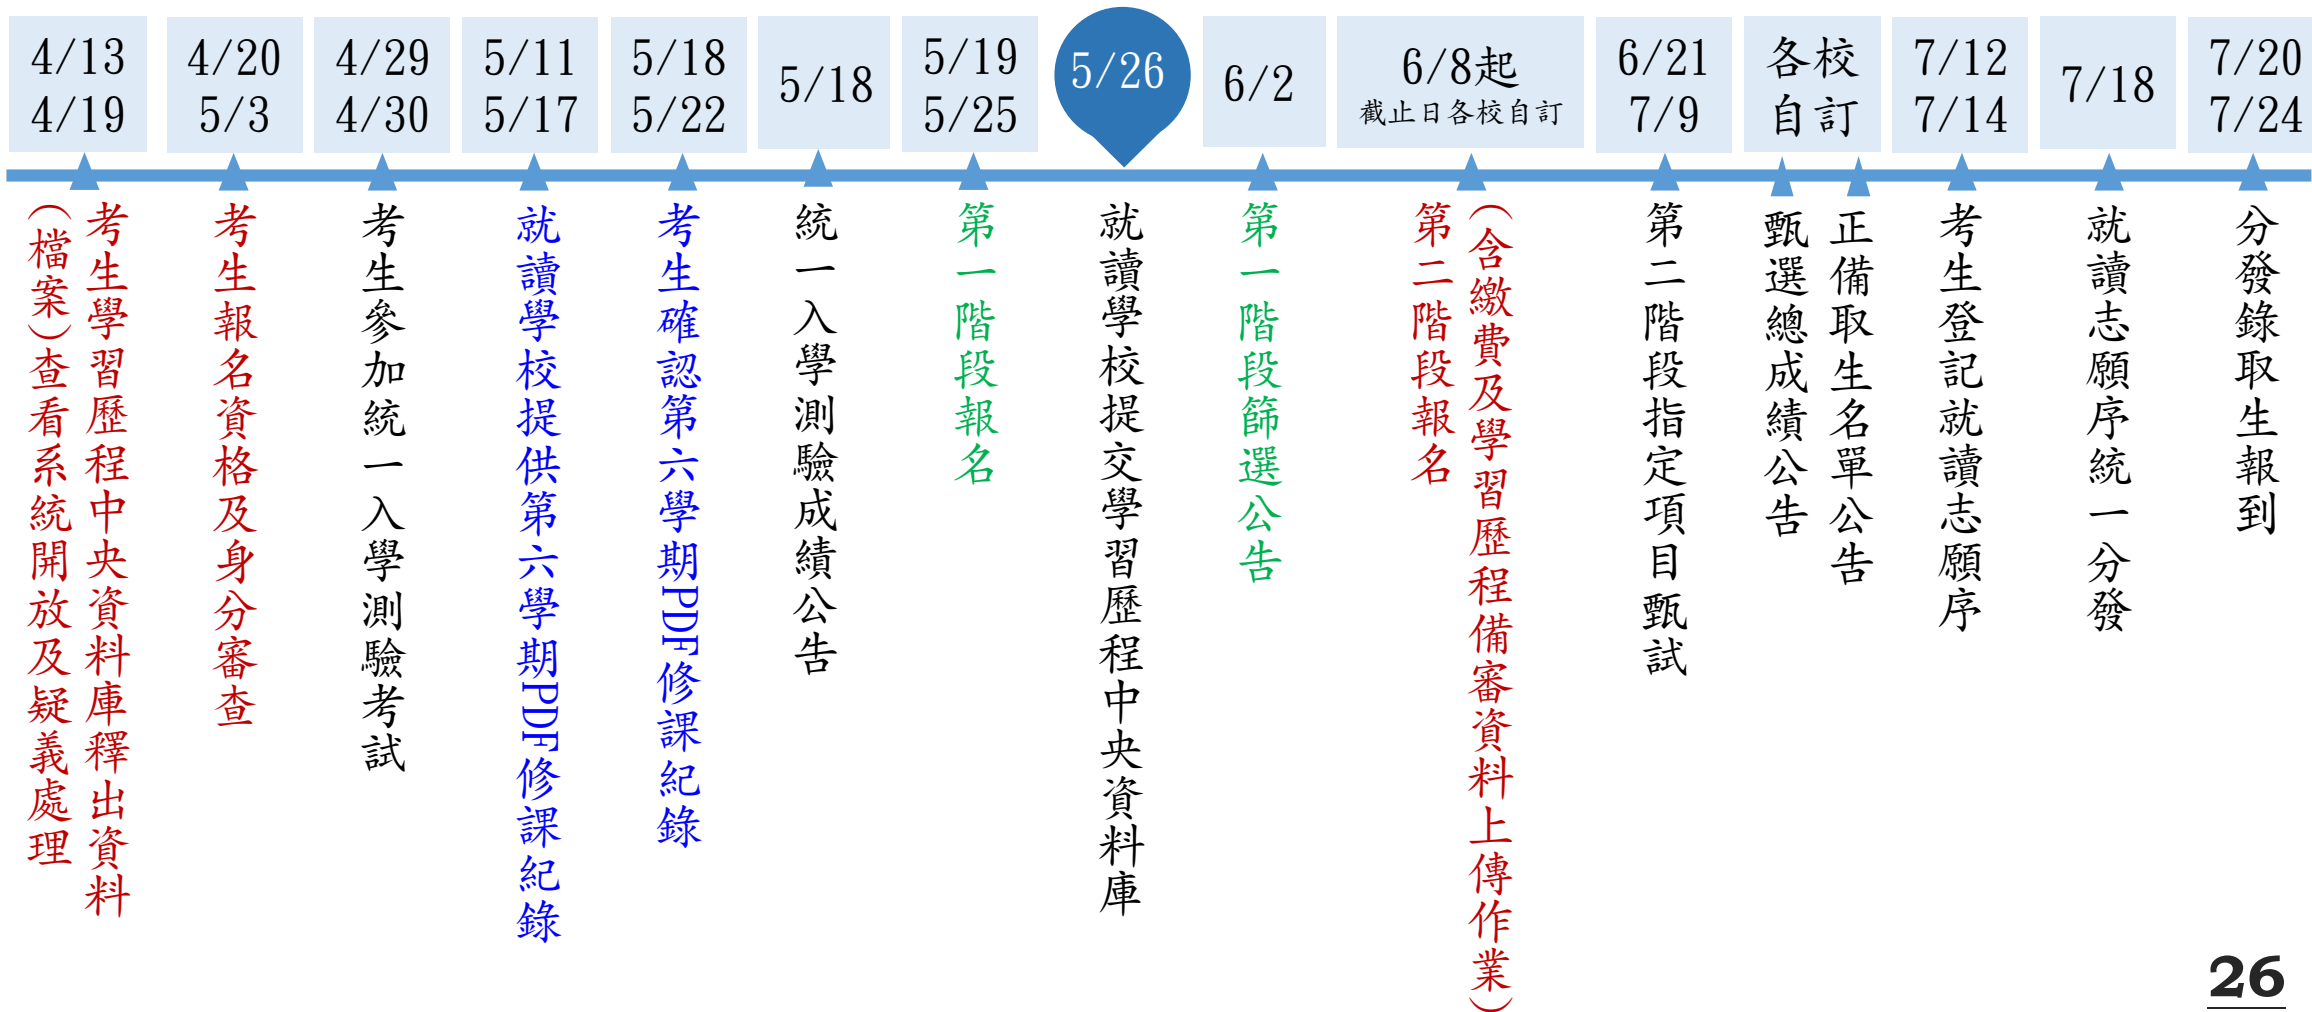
4/13
4/19

考生學習歷程中央資料庫釋出資料
(檔案)查看系統開放及疑義處理

4/20
5/3

考生報名資格及身分審查

4/29
4/30

考生參加統一入學測驗考試

5/11
5/17

就讀學校提供第六學期PDF修課紀錄

5/18
5/22

考生確認第六學期PDF修課紀錄

5/18

統一入學測驗成績公告

5/19
5/25

第一階段報名

5/26

就讀學校提交學習歷程中央資料庫

6/2

第一階段篩選公告

6/8起
截止日各校自訂

第二階段報名
(含繳費及學習歷程備審資料上傳作業)

6/21
7/9

第二階段指定項目甄試

各校
自訂

甄選總成績公告

正備取生名單公告

7/12
7/14

考生登記就讀志願序

7/18

就讀志願序統一分發

7/20
7/24

分發錄取生報到

26